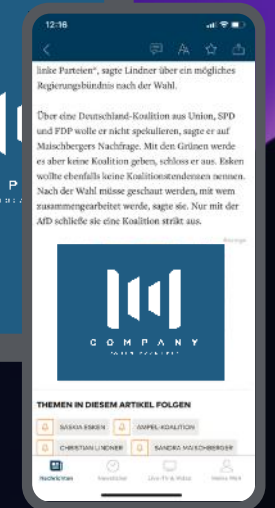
12:16

linke Parteien", sagte Lindner über ein mögliches Regierungsbündnis nach der Wahl.

Über eine Deutschland-Koalition aus Union, SPD und FDP wolle er nicht spekulieren, sagte er auf Maischbergers Nachfrage. Mit den Grünen werde es aber keine Koalition geben, schloss er aus. Esken wollte ebenfalls keine Koalitionstendenzen nennen. Nach der Wahl müsse geschaut werden, mit wem zusammengearbeitet werde, sagte sie. Nur mit der AfD schließe sie eine Koalition strikt aus.

Anzeige

COMPANY
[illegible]

THEMEN IN DIESEM ARTIKEL FOLGEN

SASKIA ESKEN
AMPEL-KOALITION
CHRISTIAN LINDNER
SANDRA MAISCHBERGER

Nachrichten
Neuigkeiten
Live-TV & Video
Meine Welt